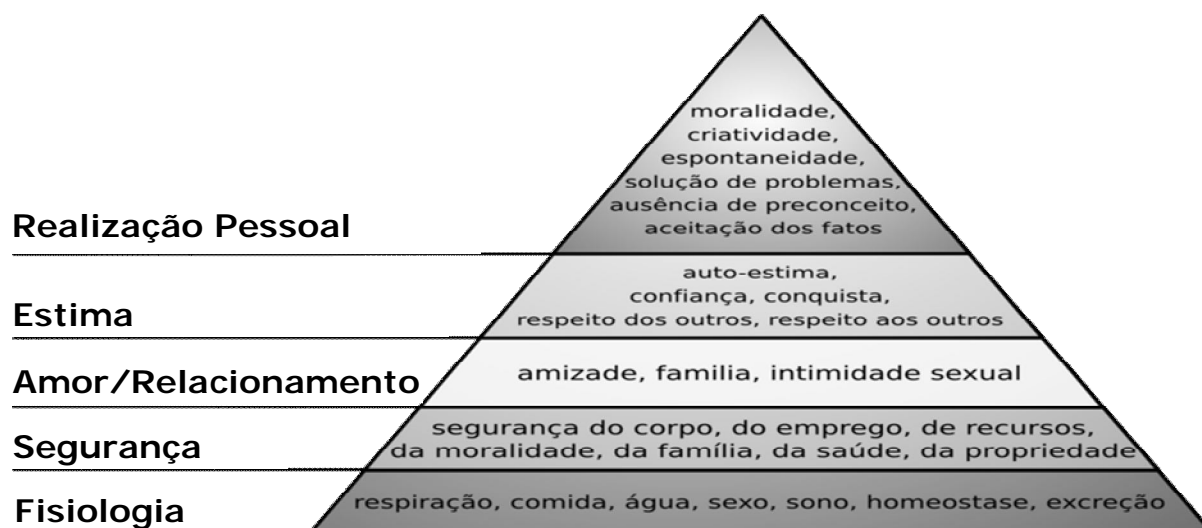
Realização Pessoal

moralidade, criatividade, espontaneidade, solução de problemas, ausência de preconceito, aceitação dos fatos

Estima

auto-estima, confiança, conquista, respeito dos outros, respeito aos outros

Amor/Relacionamento

amizade, familia, intimidade sexual

Segurança

segurança do corpo, do emprego, de recursos, da moralidade, da família, da saúde, da propriedade

Fisiologia

respiração, comida, água, sexo, sono, homeostase, excreção